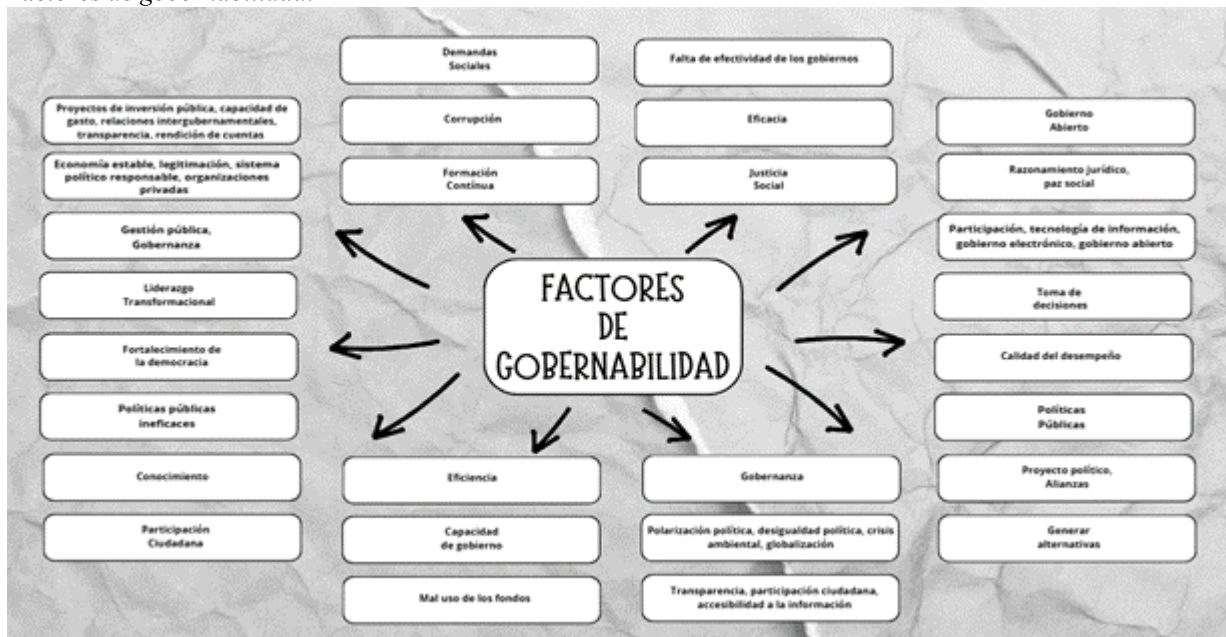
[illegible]

FACTORES DE GOBERNABILIDAD

Demandas Sociales

Corrupción

Formación Contínua

Falta de efectividad de los gobiernos

Eficacia

Justicia Social

Proyectos de inversión pública, capacidad de gasto, relaciones intergubernamentales, transparencia, rendición de cuentas

Economía estable, legitimación, sistema político responsable, organizaciones privadas

Gestión pública, Gobernanza

Liderazgo Transformacional

Fortalecimiento de la democracia

Políticas públicas ineficaces

Conocimiento

Participación Ciudadana

Gobierno Abierto

Razonamiento jurídico, paz social

Participación, tecnología de información, gobierno electrónico, gobierno abierto

Toma de decisiones

Calidad del desempeño

Políticas Públicas

Proyecto político, Alianzas

Generar alternativas

Eficiencia

Capacidad de gobierno

Mal uso de los fondos

Gobernanza

Polarización política, desigualdad política, crisis ambiental, globalización

Transparencia, participación ciudadana, accesibilidad a la información